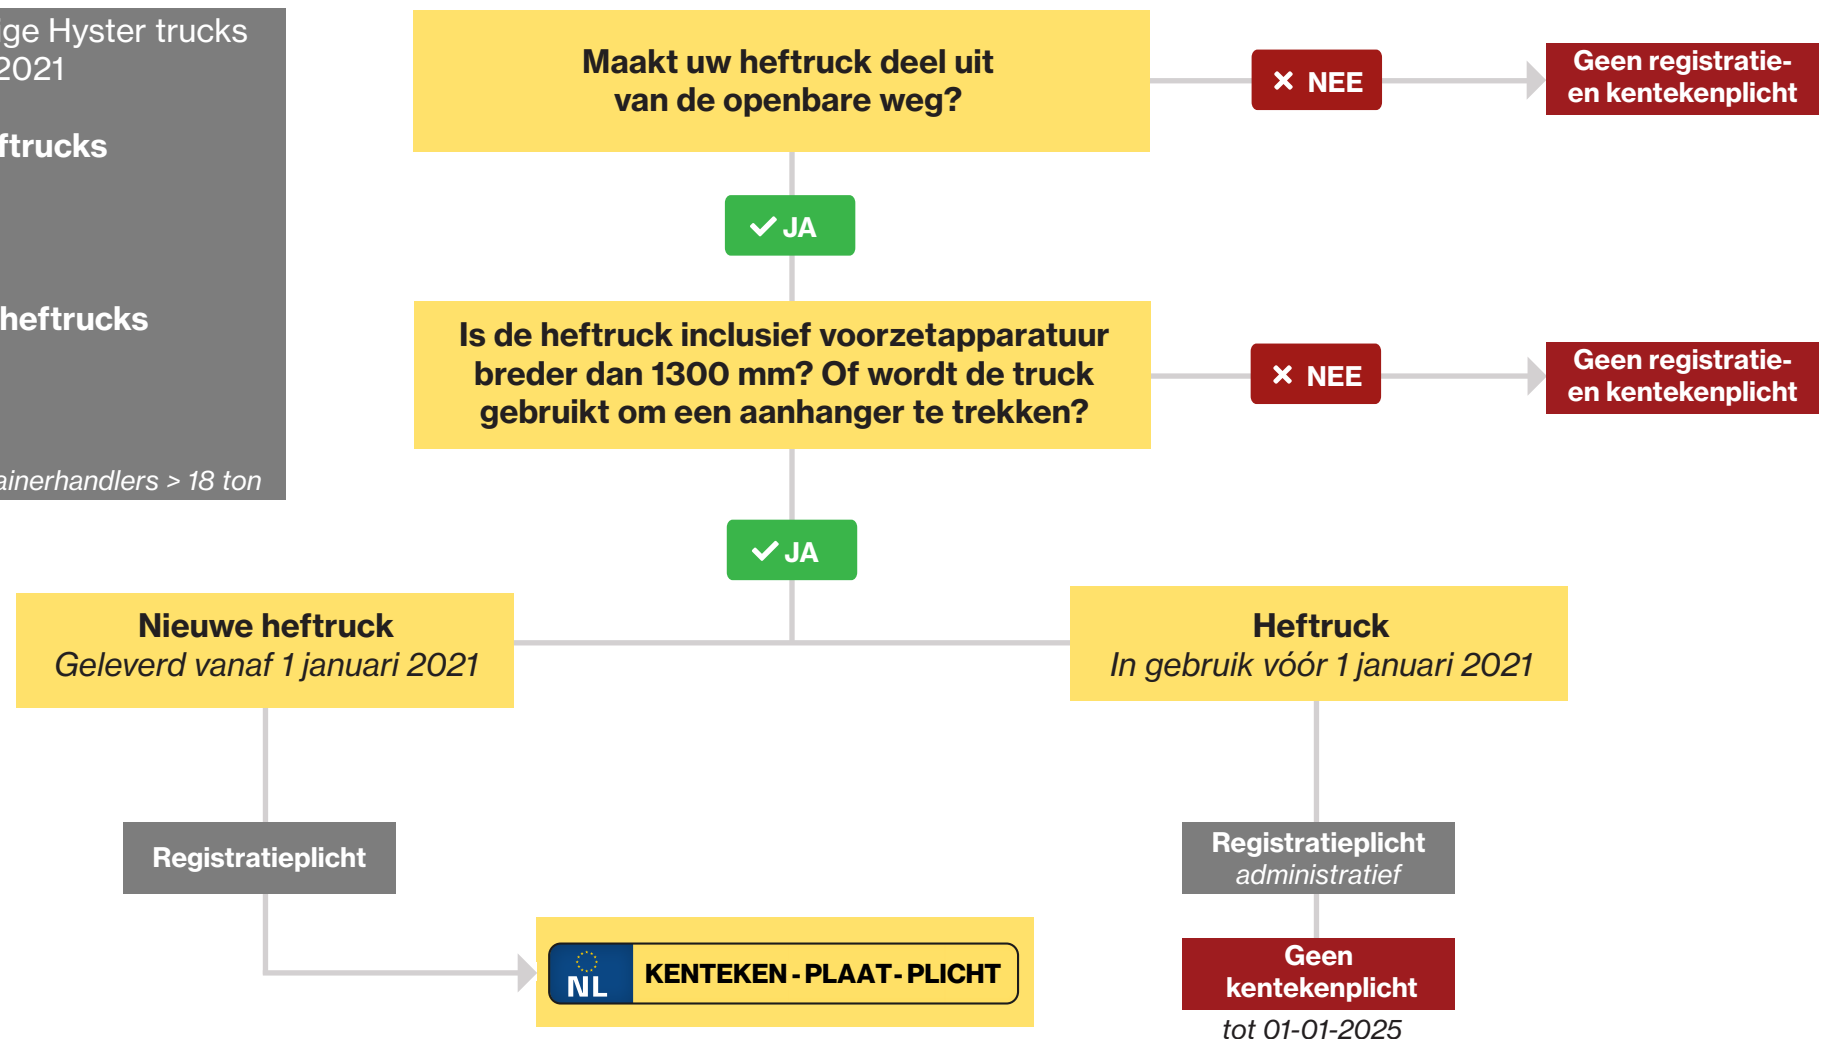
ige Hyster trucks
2021

ftrucks

heftrucks

ainerhandlers > 18 ton

Maakt uw heftruck deel uit van de openbare weg?

✕ NEE

Geen registratie- en kentekenplicht

✓ JA

Is de heftruck inclusief voorzetapparatuur breder dan 1300 mm? Of wordt de truck gebruikt om een aanhanger te trekken?

✕ NEE

Geen registratie- en kentekenplicht

✓ JA

Nieuwe heftruck
*Geleverd vanaf 1 januari 2021*

Heftruck
*In gebruik vóór 1 januari 2021*

Registratieplicht

Registratieplicht
*administratief*

NL KENTEKEN - PLAAT - PLICHT

Geen kentekenplicht
*tot 01-01-2025*